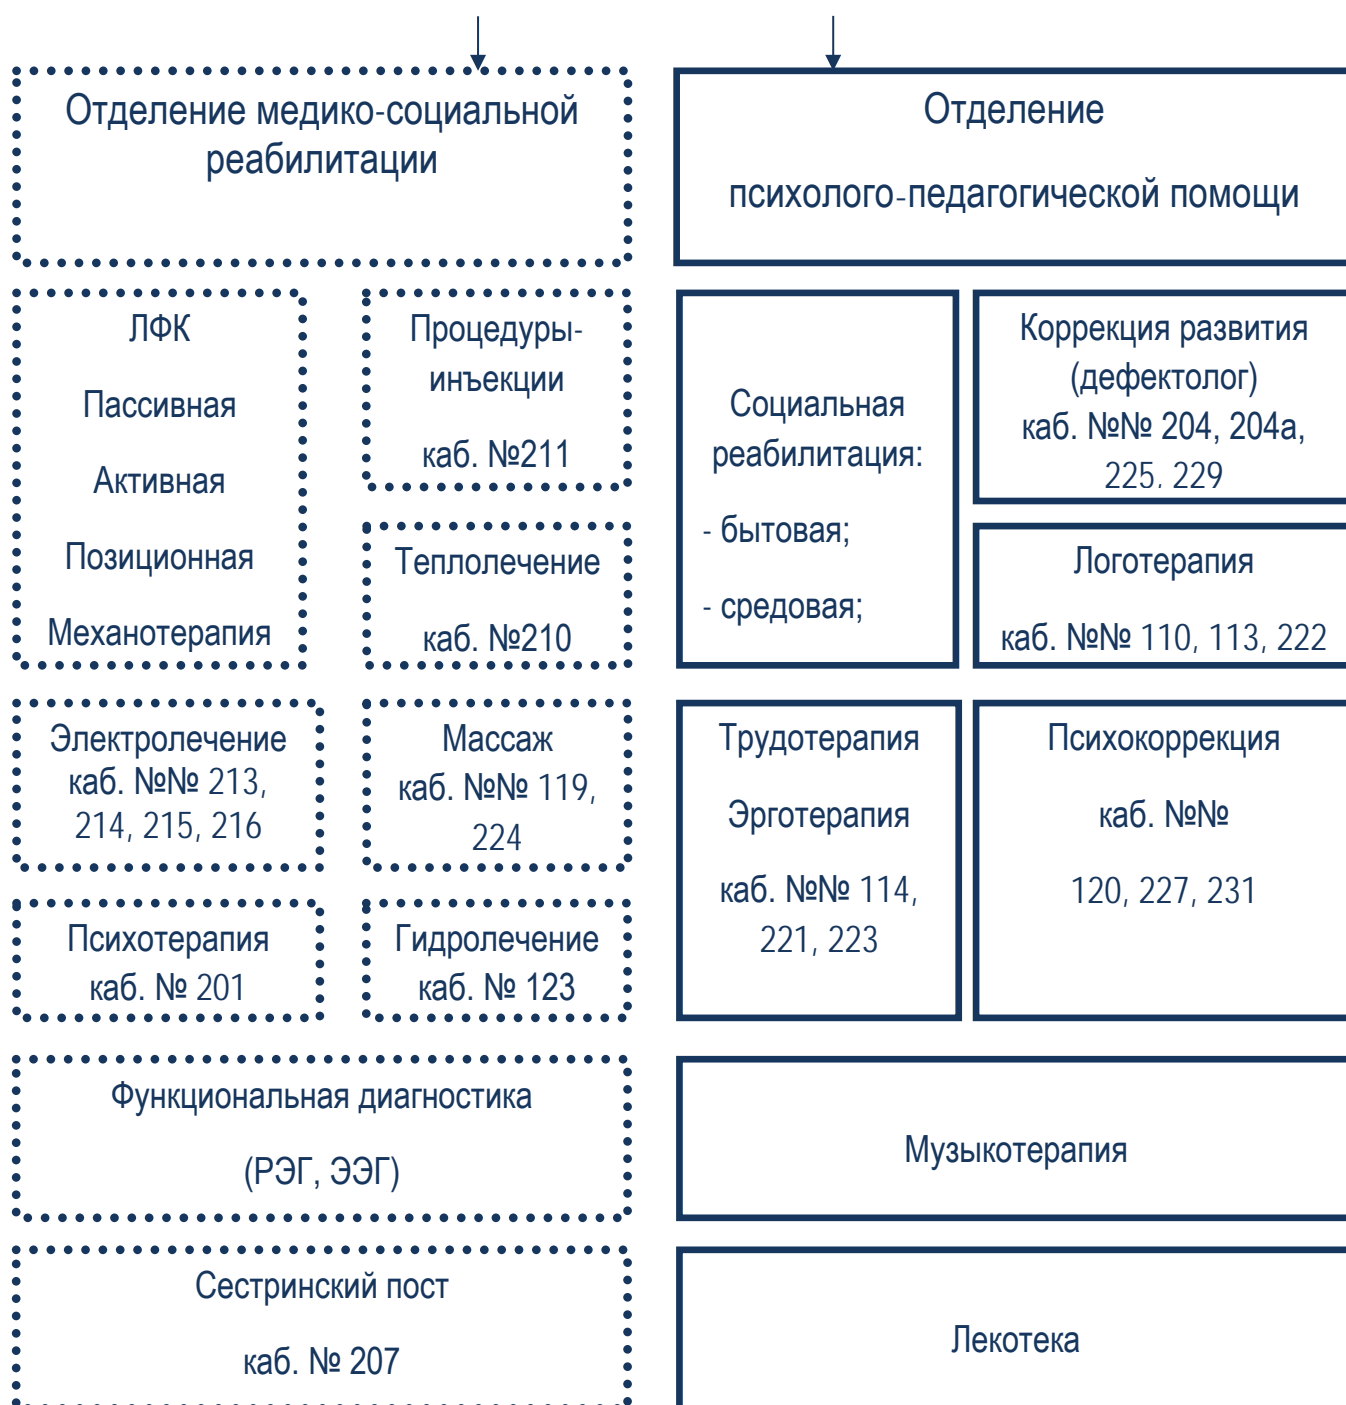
Отделение медико-социальной реабилитации

Отделение

психолого-педагогической помощи

ЛФК

Пассивная

Активная

Позиционная

Механотерапия

Процедуры-инъекции

каб. №211

Теплолечение

каб. №210

Социальная реабилитация:

- бытовая;

- средовая;

Коррекция развития (дефектолог) каб. №№ 204, 204а, 225. 229

Логотерапия

каб. №№ 110, 113, 222

Электролечение каб. №№ 213, 214, 215, 216

Массаж каб. №№ 119, 224

Психотерапия каб. № 201

Гидролечение каб. № 123

Трудотерапия

Эрготерапия

каб. №№ 114, 221, 223

Психокоррекция

каб. №№

120, 227, 231

Функциональная диагностика

(РЭГ, ЭЭГ)

Музыкотерапия

Сестринский пост

каб. № 207

Лекотека